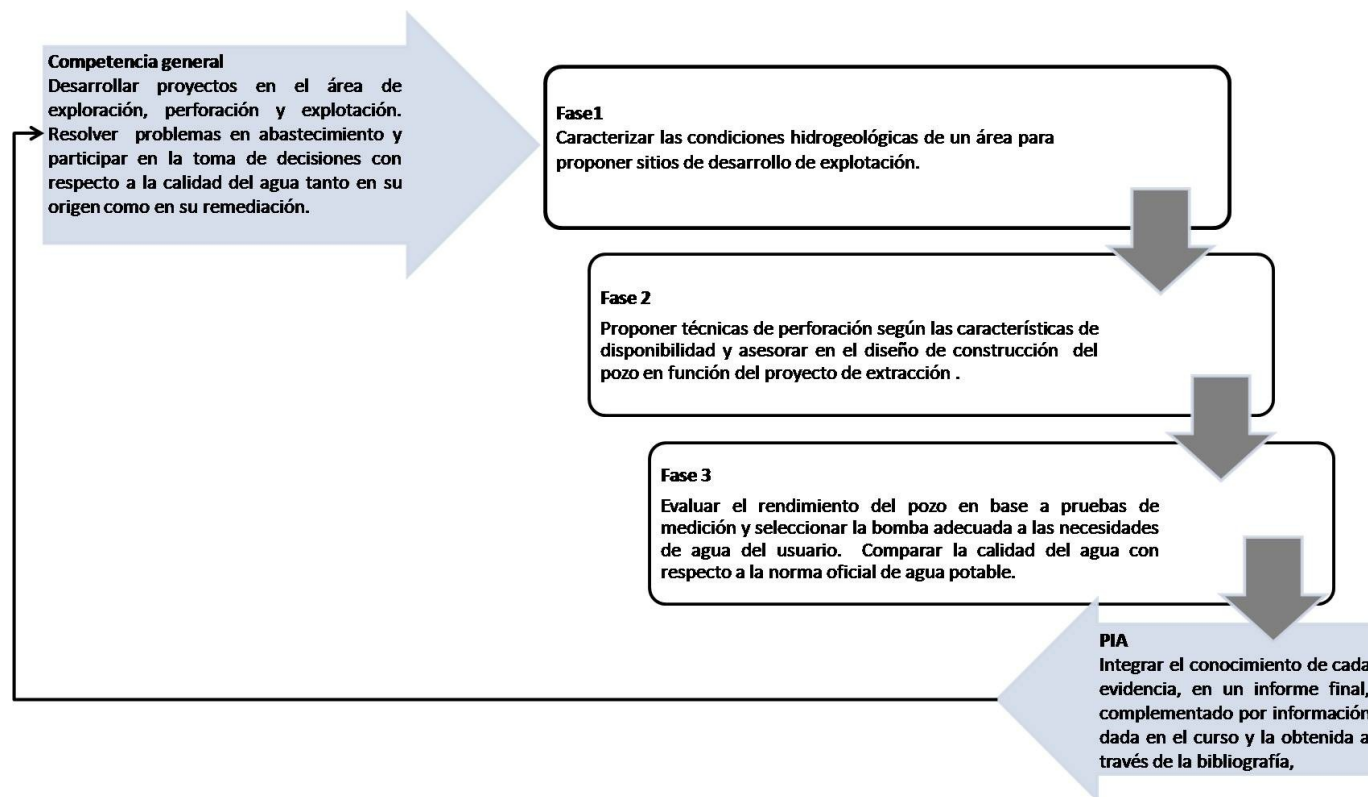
Competencia general
Desarrollar proyectos en el área de exploración, perforación y explotación. Resolver problemas en abastecimiento y participar en la toma de decisiones con respecto a la calidad del agua tanto en su origen como en su remediación.

Fase1
Caracterizar las condiciones hidrogeológicas de un área para proponer sitios de desarrollo de explotación.

Fase 2
Proponer técnicas de perforación según las características de disponibilidad y asesorar en el diseño de construcción del pozo en función del proyecto de extracción .

Fase 3
Evaluar el rendimiento del pozo en base a pruebas de medición y seleccionar la bomba adecuada a las necesidades de agua del usuario. Comparar la calidad del agua con respecto a la norma oficial de agua potable.

PIA
Integrar el conocimiento de cada evidencia, en un informe final, complementado por información dada en el curso y la obtenida a través de la bibliografía,